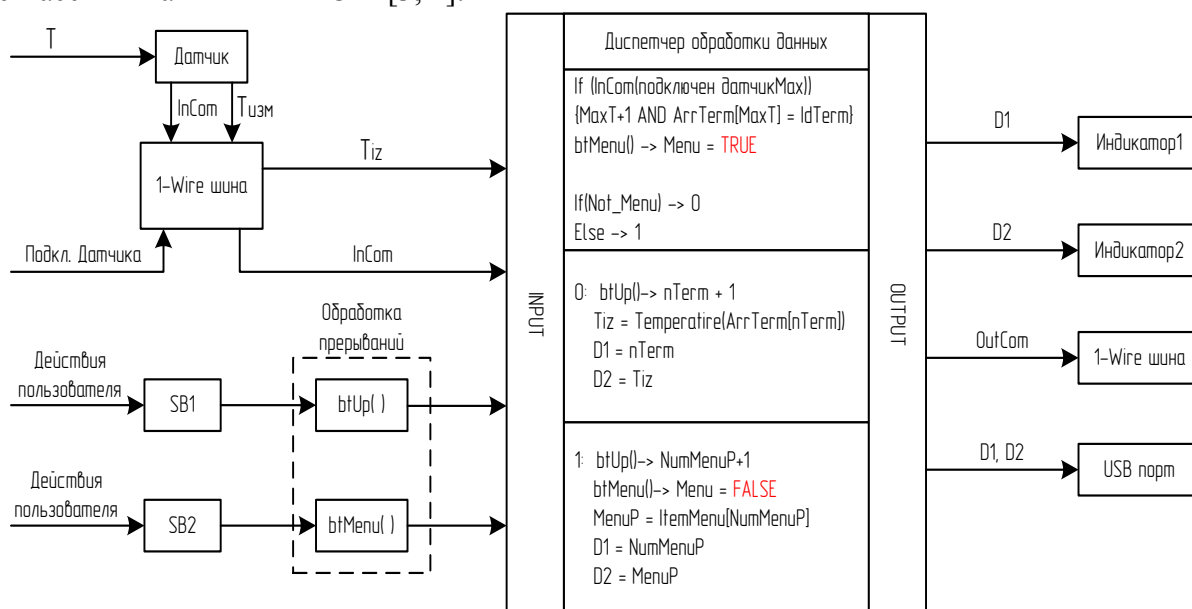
T

Датчик

InCom

Tизм

1-Wire шина

Tiz

InCom

Подкл. Датчика

Обработка прерываний

Действия пользователя

SB1

btUp( )

Действия пользователя

SB2

btMenu( )

INPUT

Диспетчер обработки данных

If (InCom(подключен датчикMax)) {MaxT+1 AND ArrTerm[MaxT] = IdTerm} btMenu() -> Menu = TRUE

If(Not_Menu) -> 0
Else -> 1

0: btUp()-> nTerm + 1
Tiz = Temperatire(ArrTerm[nTerm])
D1 = nTerm
D2 = Tiz

1: btUp()-> NumMenuP+1
btMenu()-> Menu = FALSE
MenuP = ItemMenu[NumMenuP]
D1 = NumMenuP
D2 = MenuP

OUTPUT

D1

Индикатор1

D2

Индикатор2

OutCom

1-Wire шина

D1, D2

USB порт